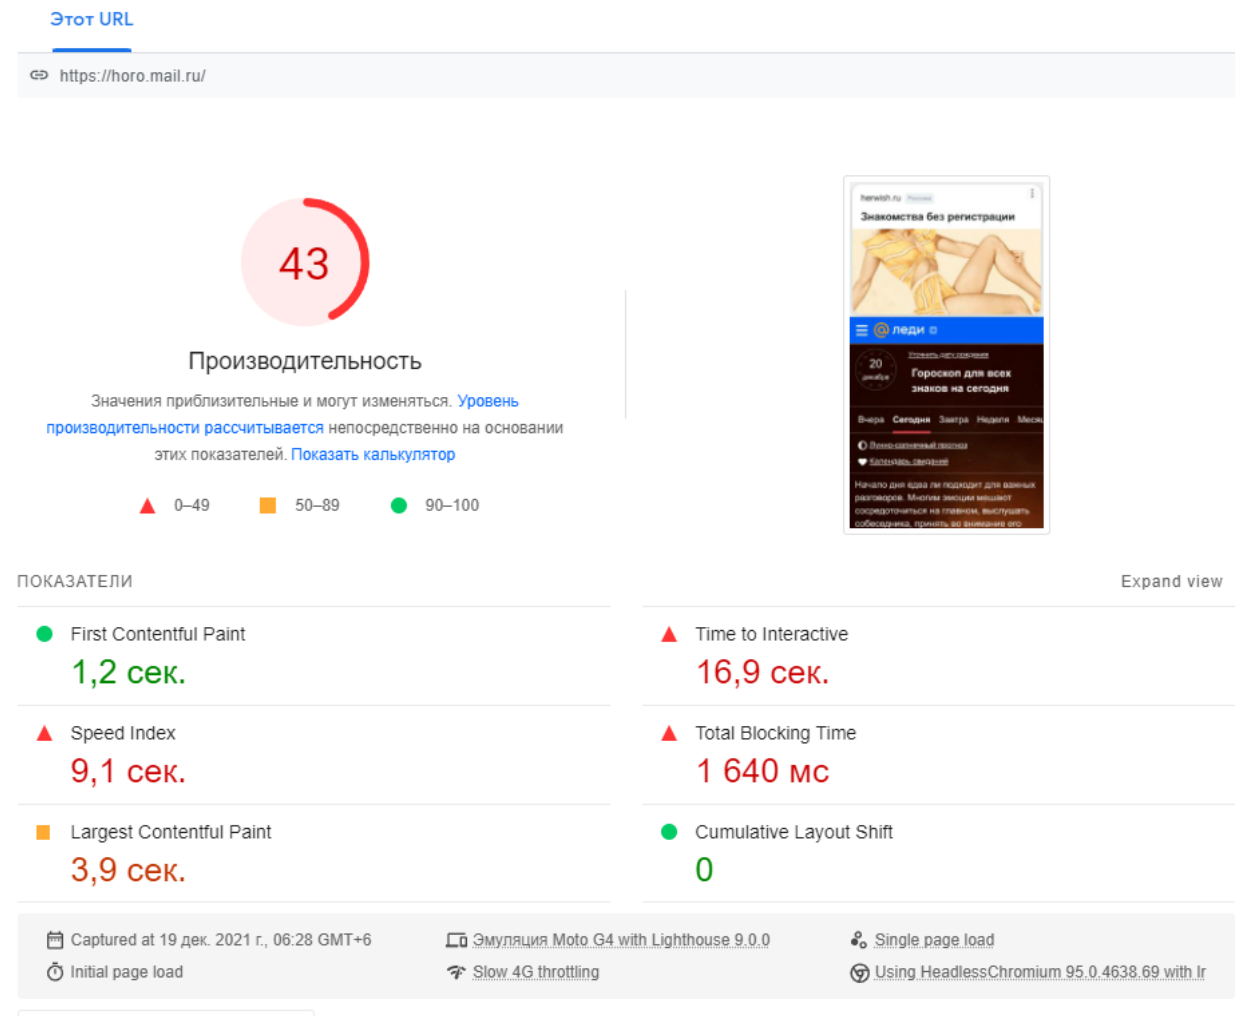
Этот URL

https://horo.mail.ru/

43

Производительность

Значения приблизительные и могут изменяться. Уровень производительности рассчитывается непосредственно на основании этих показателей. Показать калькулятор

0–49 50–89 90–100

herwish.ru

Знакомства без регистрации

леди

20 декабря

Гороскоп для всех знаков на сегодня

Вчера Сегодня Завтра Неделя Месяц

Начало дня едва ли подходит для важных разговоров. Многим эмоции мешают сосредоточиться на главном, выслушать собеседника, принять во внимание его

ПОКАЗАТЕЛИ

Expand view

First Contentful Paint
1,2 сек.

Time to Interactive
16,9 сек.

Speed Index
9,1 сек.

Total Blocking Time
1 640 мс

Largest Contentful Paint
3,9 сек.

Cumulative Layout Shift
0

Captured at 19 дек. 2021 г., 06:28 GMT+6

Initial page load

Эмуляция Moto G4 with Lighthouse 9.0.0

Slow 4G throttling

Single page load

Using HeadlessChromium 95.0.4638.69 with lr